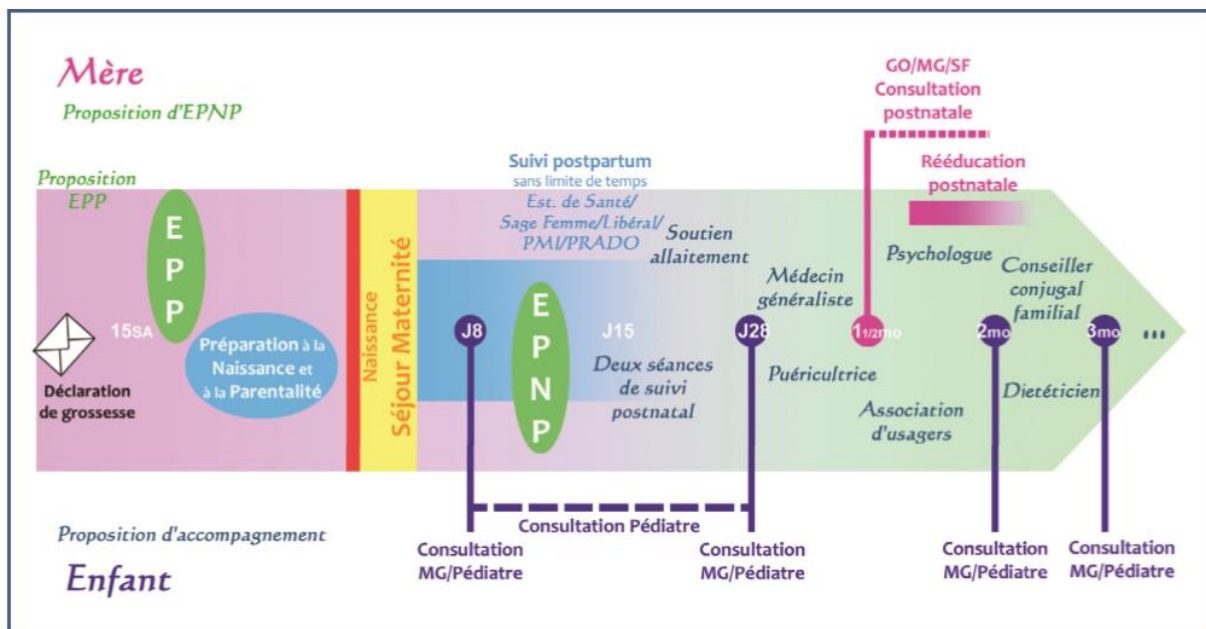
Mère

Proposition d'EPNP

GO/MG/SF
Consultation
postnatale

Suivi postpartum
sans limite de temps
Est. de Santé/
Sage Femme/Libéral/
PMI/PRADO

Rééducation
postnatale

Proposition
EPP

E
P
P

Soutien
allaitement

Médecin
généraliste

Psychologue

Conseiller
conjugal
familial

15SA

Naissance

Séjour Maternité

J8

E
P
N
P

J15

J28

1 1/2mo

2mo

3mo

...

Déclaration
de grossesse

Préparation à la
Naissance et
à la Parentalité

Deux séances
de suivi
postnatal

Puéricultrice

Association
d'usagers

Diététicien

Consultation Pédiatre

Proposition d'accompagnement

Enfant

Consultation
MG/Pédiatre

Consultation
MG/Pédiatre

Consultation
MG/Pédiatre

Consultation
MG/Pédiatre